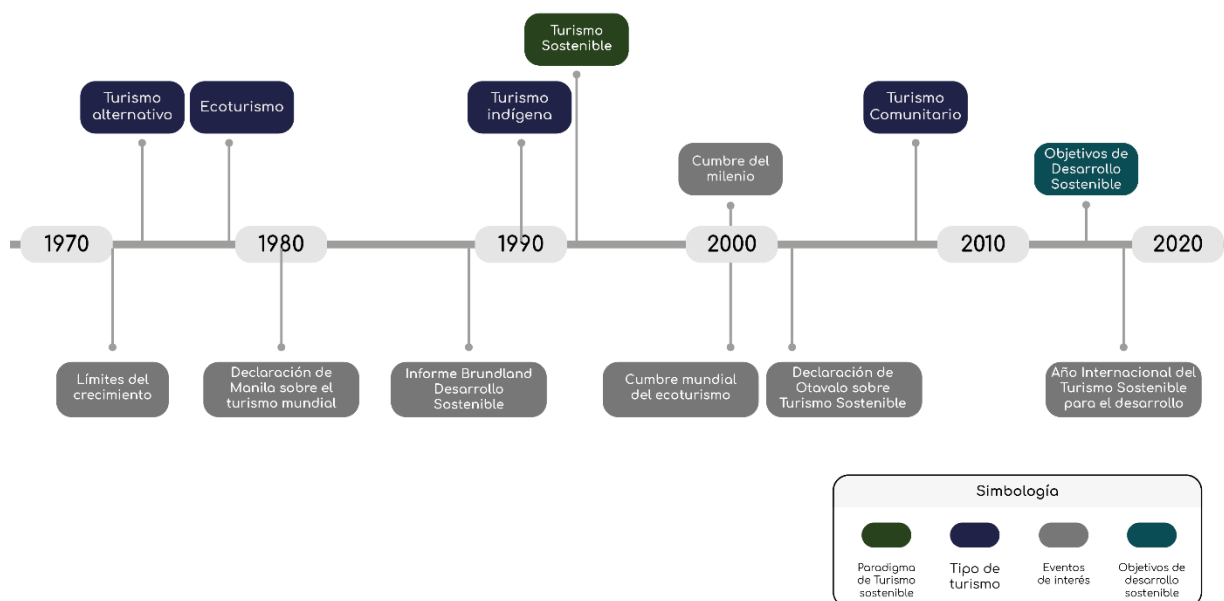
Turismo Sostenible

Turismo alternativo

Ecoturismo

Turismo indígena

Cumbre del milenio

Turismo Comunitario

Objetivos de Desarrollo Sostenible

1970

1980

1990

2000

2010

2020

Límites del crecimiento

Declaración de Manila sobre el turismo mundial

Informe Brundland Desarrollo Sostenible

Cumbre mundial del ecoturismo

Declaración de Otavalo sobre Turismo Sostenible

Año Internacional del Turismo Sostenible para el desarrollo

Simbología

Paradigma de Turismo sostenible

Tipo de turismo

Eventos de interés

Objetivos de desarrollo sostenible